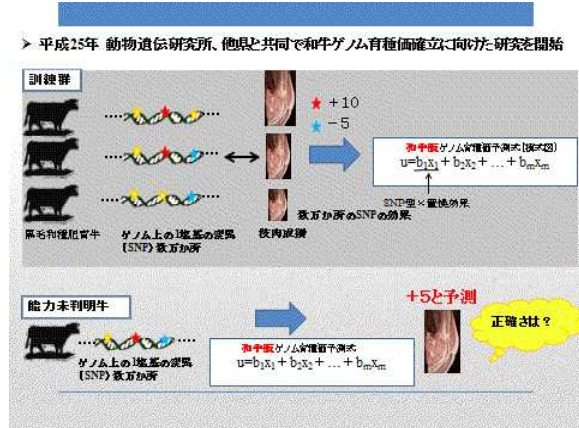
➤ 平成25年 動物遺伝研究所、他県と共同で和牛ゲノム育種価確立に向けた研究を開始

訓練群

★ +10
★ −5

和牛版ゲノム育種価予測式（模式図）
$u = b_1x_1 + b_2x_2 + \ldots + b_mx_m$

SNP型×置換効果

黒毛和種肥育牛

ゲノム上の1塩基の変異（SNP）数万か所

枝肉成績

数万か所のSNPの効果

能力未判明牛

+5と予測

正確さは？

ゲノム上の1塩基の変異（SNP）数万か所

和牛版ゲノム育種価予測式
$u = b_1x_1 + b_2x_2 + \ldots + b_mx_m$